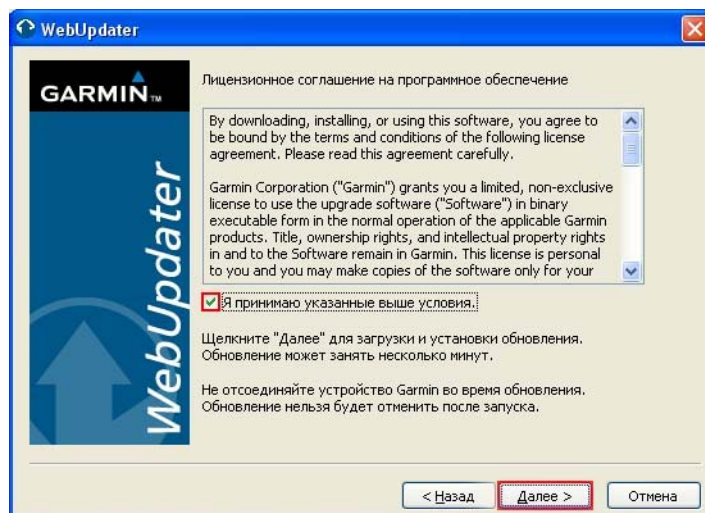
WebUpdater

GARMIN

WebUpdater

Лицензионное соглашение на программное обеспечение

By downloading, installing, or using this software, you agree to be bound by the terms and conditions of the following license agreement. Please read this agreement carefully.

Garmin Corporation ("Garmin") grants you a limited, non-exclusive license to use the upgrade software ("Software") in binary executable form in the normal operation of the applicable Garmin products. Title, ownership rights, and intellectual property rights in and to the Software remain in Garmin. This license is personal to you and you may make copies of the software only for your

Я принимаю указанные выше условия.

Щелкните "Далее" для загрузки и установки обновления. Обновление может занять несколько минут.

Не отсоединяйте устройство Garmin во время обновления. Обновление нельзя будет отменить после запуска.

< Назад

Далее >

Отмена